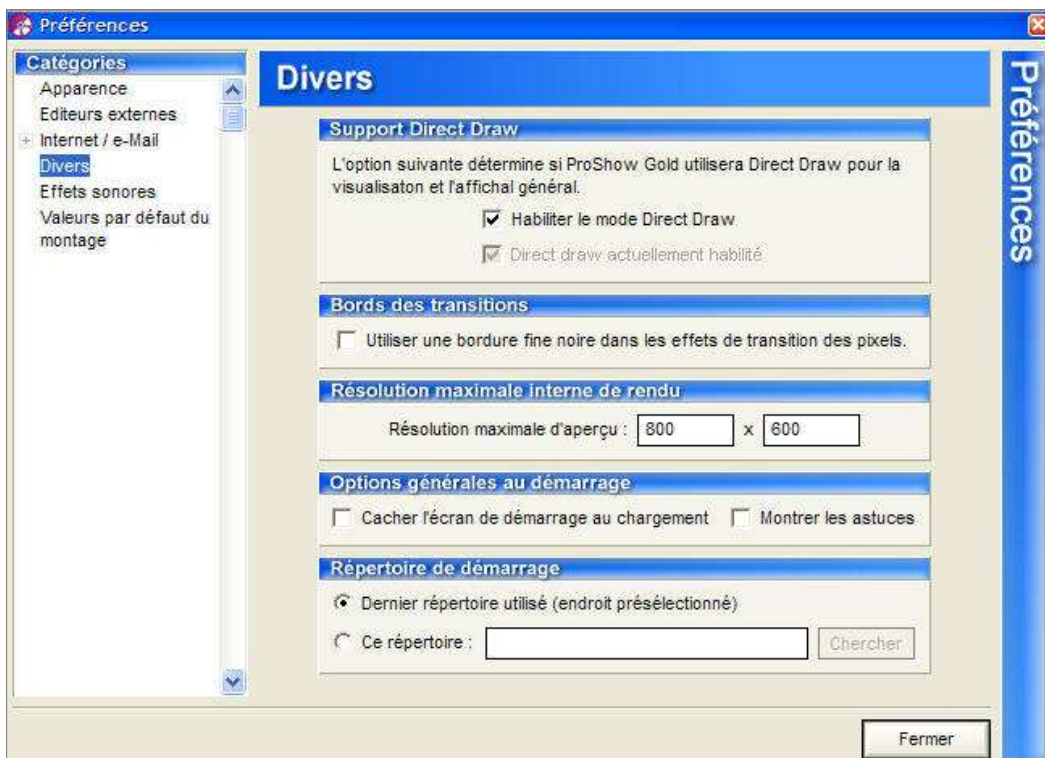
Préférences

Catégories
Apparence
Editeurs externes
Internet / e-Mail
Divers
Effets sonores
Valeurs par défaut du montage

Divers

Préférences

Support Direct Draw
L'option suivante détermine si ProShow Gold utilisera Direct Draw pour la visualisaton et l'affichal général.
Habiliter le mode Direct Draw
Direct draw actuellement habilité

Bords des transitions
Utiliser une bordure fine noire dans les effets de transition des pixels.

Résolution maximale interne de rendu
Résolution maximale d'aperçu : 800 x 600

Options générales au démarrage
Cacher l'écran de démarrage au chargement
Montrer les astuces

Répertoire de démarrage
Dernier répertoire utilisé (endroit présélectionné)
Ce répertoire :
Chercher

Fermer